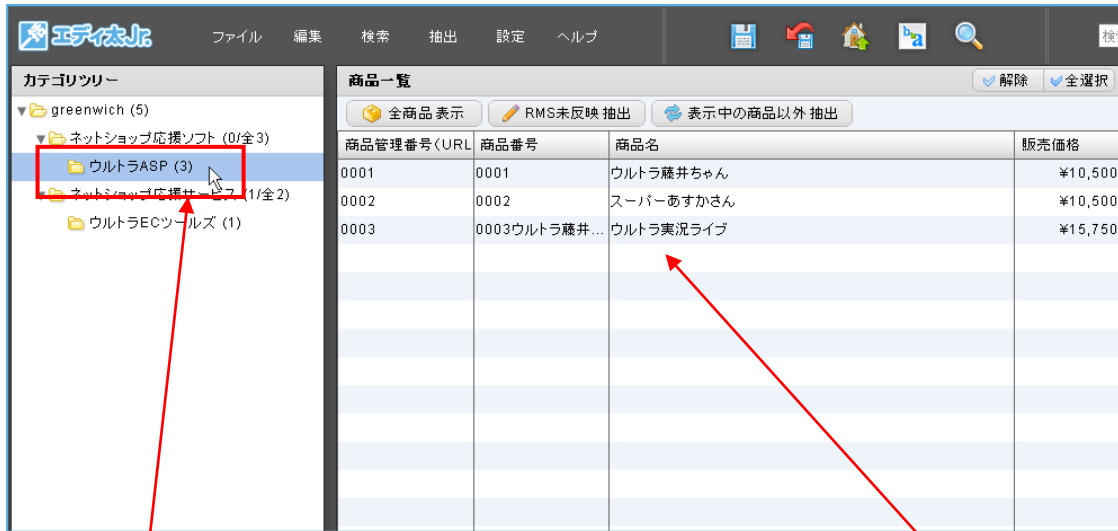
エディ太Jr. ファイル 編集 検索 抽出 設定 ヘルプ 検

カテゴリツリー
greenwich (5)
ネットショップ応援ソフト (0/全3)
ウルトラASP (3)
ネットショップ応援サービス (1/全2)
ウルトラECツールズ (1)

商品一覧
解除 全選択
全商品表示 RMS未反映 抽出 表示中の商品以外 抽出

| 商品管理番号(URL | 商品番号 | 商品名 | 販売価格 |
|---|---|---|---|
| 0001 | 0001 | ウルトラ藤井ちゃん | ¥10,500 |
| 0002 | 0002 | スーパーあすかさん | ¥10,500 |
| 0003 | 0003ウルトラ藤井… | ウルトラ実況ライブ | ¥15,750 |